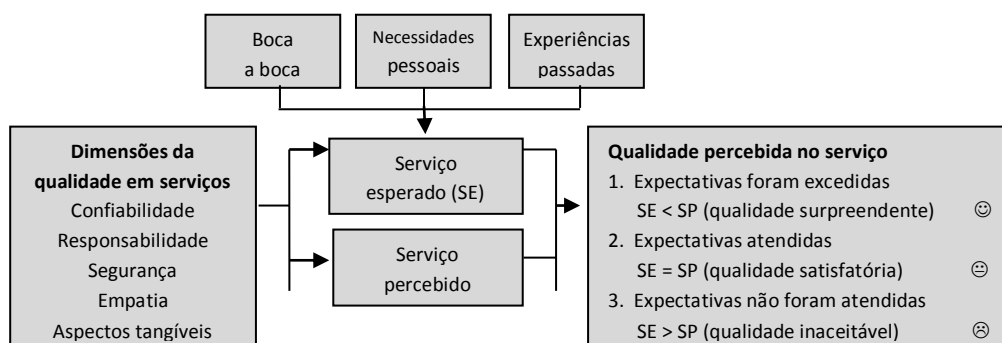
Boca a boca

Necessidades pessoais

Experiências passadas

Dimensões da qualidade em serviços
Confiabilidade
Responsabilidade
Segurança
Empatia
Aspectos tangíveis

Serviço esperado (SE)

Serviço percebido

Qualidade percebida no serviço
1. Expectativas foram excedidas
SE < SP (qualidade surpreendente) ☺
2. Expectativas atendidas
SE = SP (qualidade satisfatória) 😐
3. Expectativas não foram atendidas
SE > SP (qualidade inaceitável) ☹